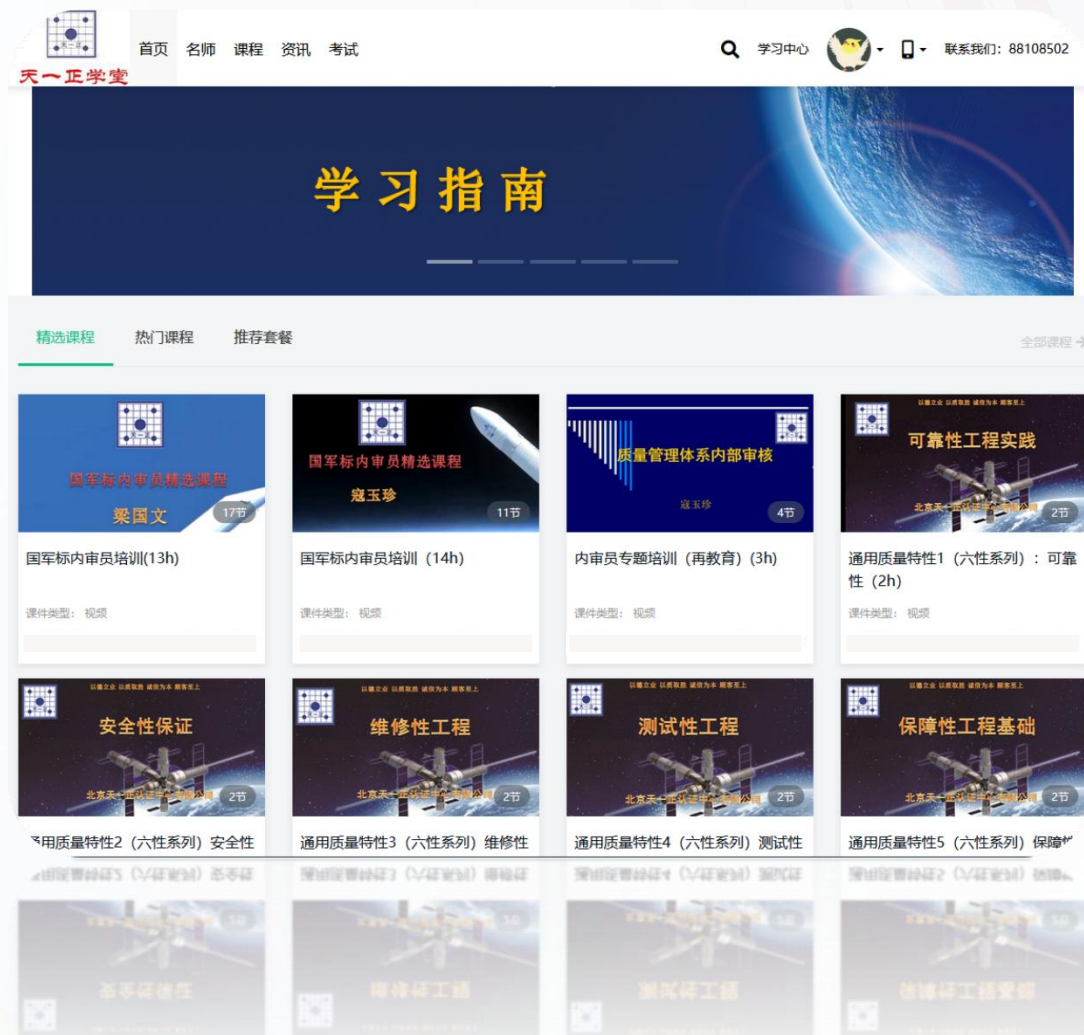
天一正学堂

首页 名师 课程 资讯 考试

学习中心

联系我们：88108502

学习指南

精选课程 热门课程 推荐套餐

全部课程

国军标内审员精选课程
梁国文
17节
国军标内审员培训(13h)
课件类型：视频

国军标内审员精选课程
寇玉珍
11节
国军标内审员培训（14h）
课件类型：视频

质量管理体系内部审核
寇玉珍
4节
内审员专题培训（再教育）(3h)
课件类型：视频

以德立业 以质取胜 诚信为本 顾客至上
可靠性工程实践
北京天一正认证中心有限公司
2节
通用质量特性1（六性系列）：可靠性（2h）
课件类型：视频

以德立业 以质取胜 诚信为本 顾客至上
安全性保证
北京天一正认证中心有限公司
2节
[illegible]用质量特性2（六性系列）安全性

以德立业 以质取胜 诚信为本 顾客至上
维修性工程
北京天一正认证中心有限公司
2节
通用质量特性3（六性系列）维修性

以德立业 以质取胜 诚信为本 顾客至上
测试性工程
北京天一正认证中心有限公司
2节
通用质量特性4（六性系列）测试性

以德立业 以质取胜 诚信为本 顾客至上
保障性工程基础
北京天一正认证中心有限公司
2节
通用质量特性5（六性系列）保障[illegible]